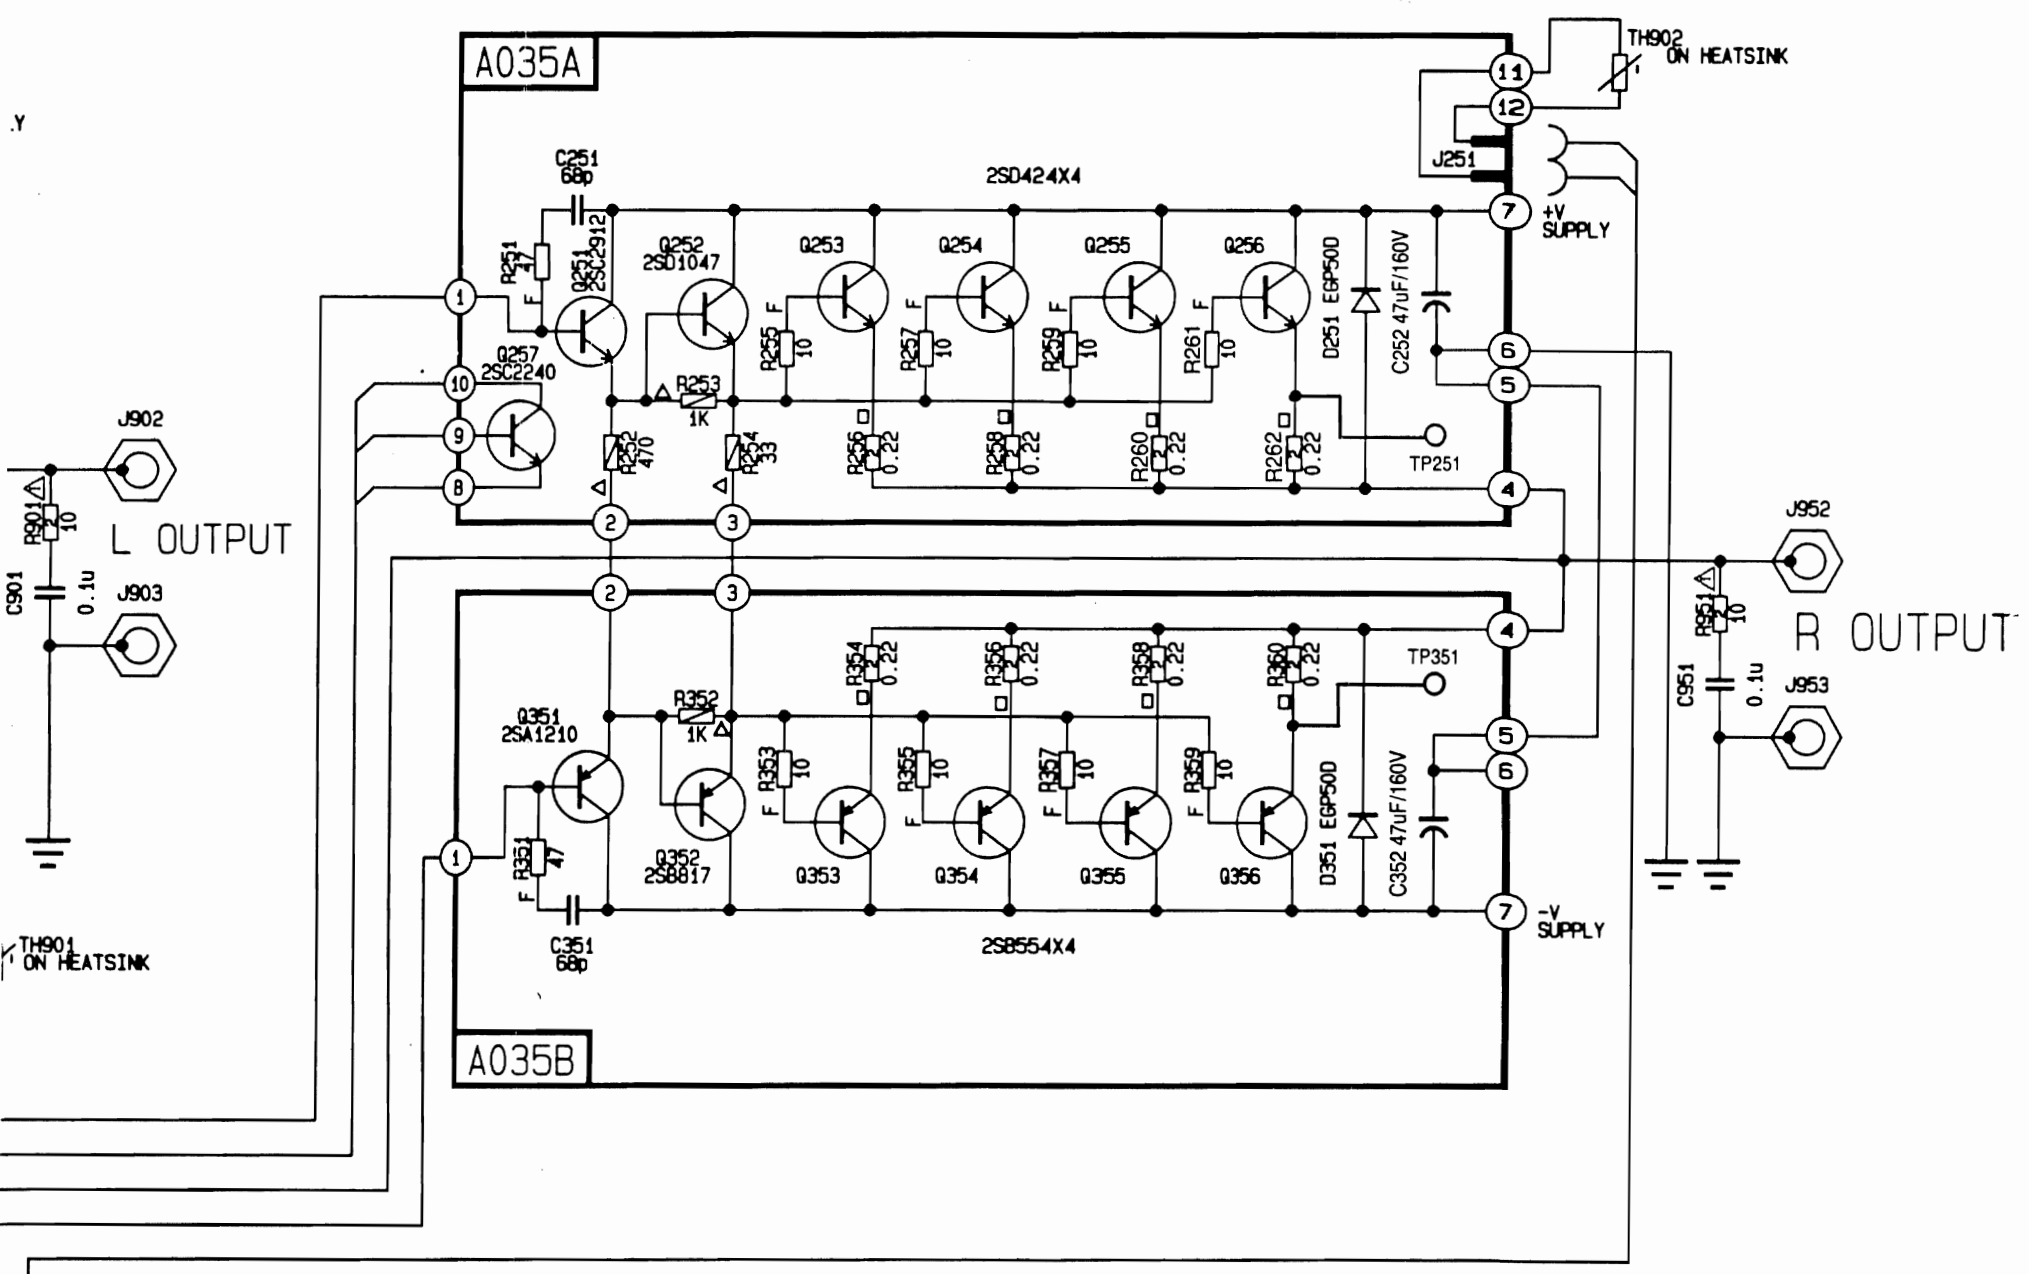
.Y

A035A

TH902
ON HEATSINK

11
12
J251

C251
68p

2SD424X4

7
+V
SUPPLY

R251
47
F

Q251
2SC2912

Q252
2SD1047

Q253

Q254

Q255

Q256

1

F
R255
10

F
R257
10

F
R259
10

F
R261
10

D251 EGP50D

C252 47uF/160V

6
5

Q257
2SC2240

10

R253
1K

9

8

R252
470

R254
33

R256
0.22

R258
0.22

R260
0.22

R262
0.22

TP251

4

J902

R901
10

L OUTPUT

2
3

C901
0.1u

J903

J952

2
3

4

R951
10

R OUTPUT

TP351

R354
0.22

R356
0.22

R358
0.22

R360
0.22

C951
0.1u

J953

Q351
2SA1210

R352
1K

5
6

R353
10
F

R355
10
F

R357
10
F

R359
10
F

D351 EGP50D

C352 47uF/160V

1

R351
47
F

Q352
2SB817

Q353

Q354

Q355

Q356

7
-V
SUPPLY

C351
68p

2SB554X4

TH901
ON HEATSINK

A035B